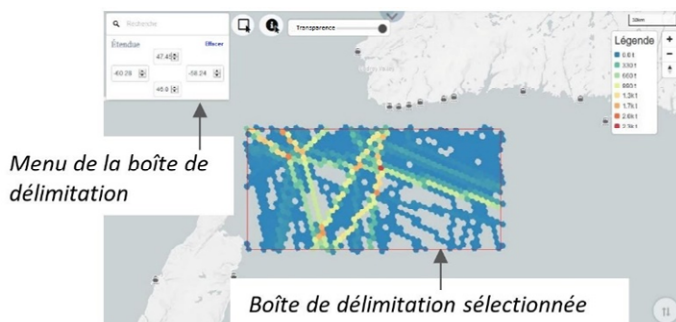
Recherche

Étendue
Effacer

47.45

-60.26

-58.24

46.8

Transparence

Légende
0.6 t
330 t
660 t
990 t
1.3k t
1.7k t
2.6k t
3.5k t

Menu de la boîte de délimitation

Boîte de délimitation sélectionnée